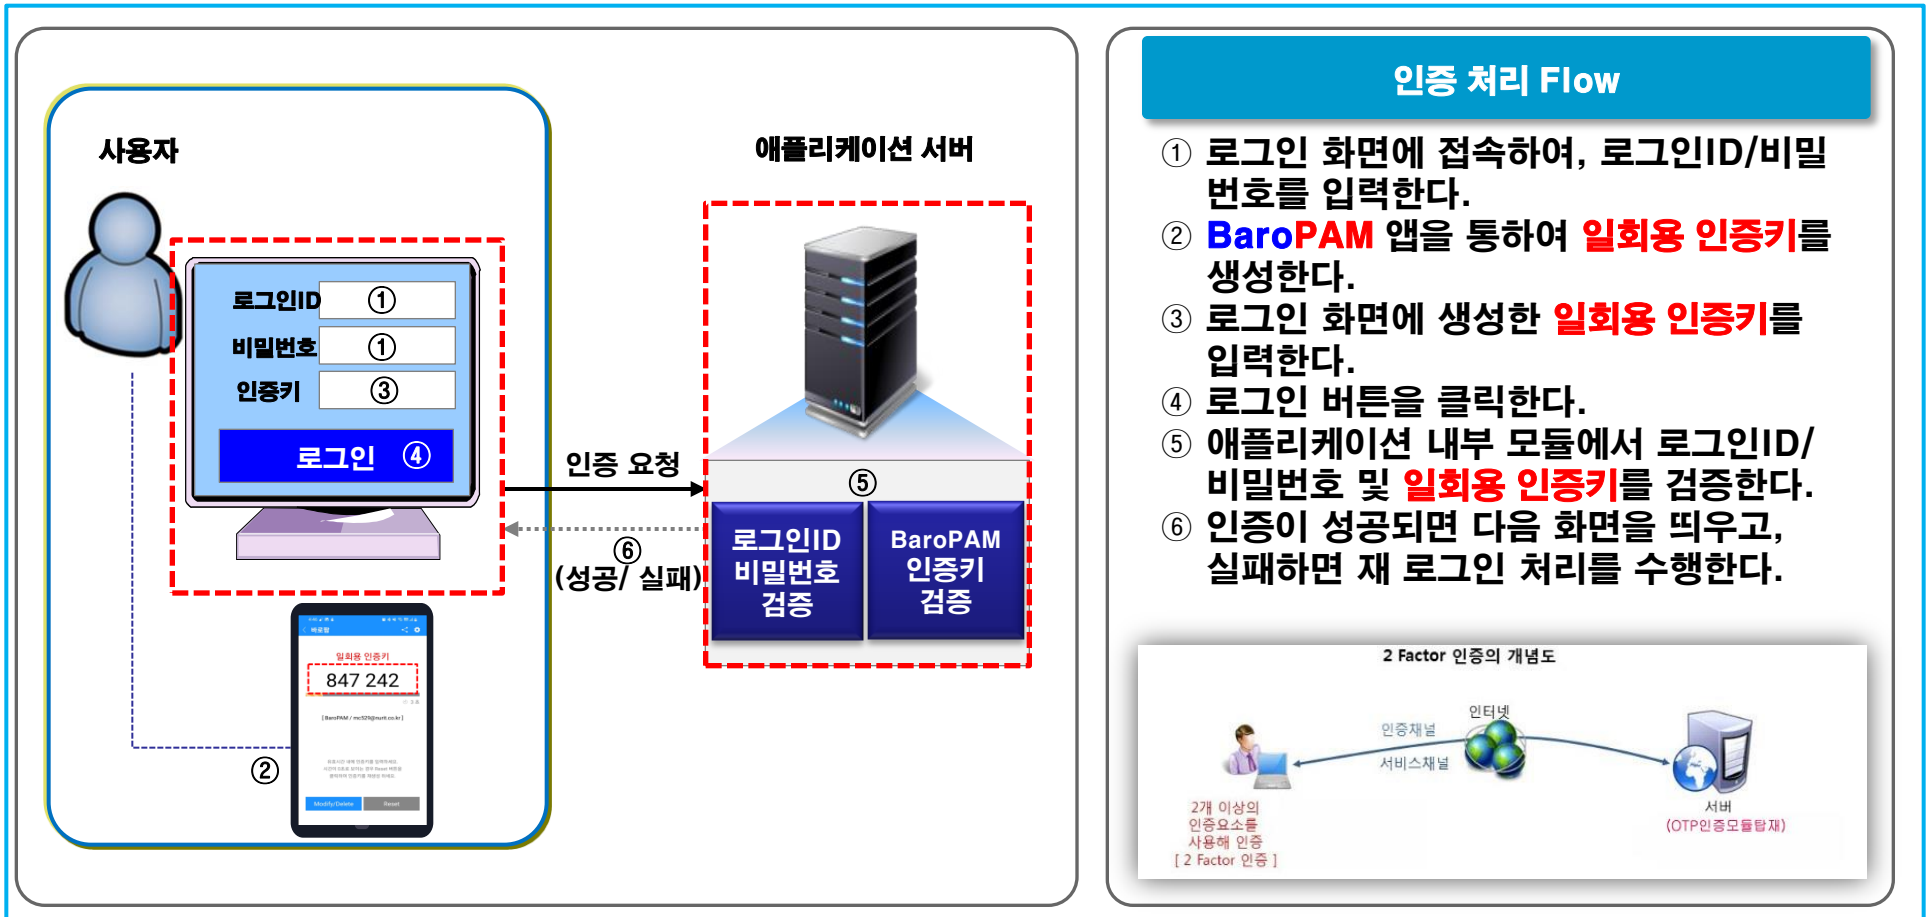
사용자

로그인ID ①
비밀번호 ①
인증키 ③
로그인 ④

일회용 인증키
847 242
[BaroPAM / mc529@murit.co.kr]
Modify/Delete Reset

②

애플리케이션 서버

인증 요청

⑥
(성공/ 실패)

⑤

로그인ID 비밀번호 검증

BaroPAM 인증키 검증

인증 처리 Flow

① 로그인 화면에 접속하여, 로그인ID/비밀번호를 입력한다.
② BaroPAM 앱을 통하여 일회용 인증키를 생성한다.
③ 로그인 화면에 생성한 일회용 인증키를 입력한다.
④ 로그인 버튼을 클릭한다.
⑤ 애플리케이션 내부 모듈에서 로그인ID/비밀번호 및 일회용 인증키를 검증한다.
⑥ 인증이 성공되면 다음 화면을 띄우고, 실패하면 재 로그인 처리를 수행한다.

2 Factor 인증의 개념도

인터넷
인증채널
서비스채널

2개 이상의 인증요소를 사용해 인증 [ 2 Factor 인증 ]

서버
(OTP인증모듈탑재)